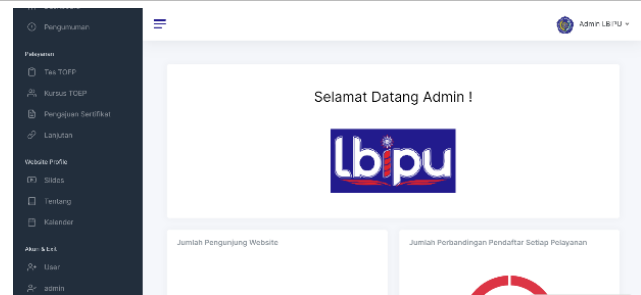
Pengumuman

Pelayanan

Tes TOEP

Kursus TOEP

Pengajuan Sertifikat

Lanjutan

Website Profile

Slides

Tentang

Kalender

Akun & Izin

User

admin

Admin LBIPU

Selamat Datang Admin !

lbipu

Jumlah Pengunjung Website

Jumlah Perbandingan Pendaftar Setiap Pelayanan